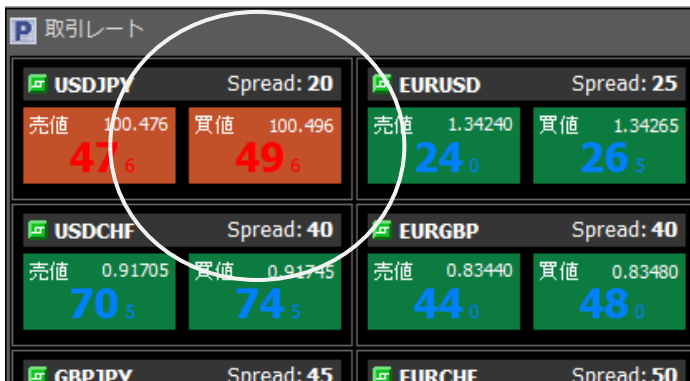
P 取引レート

USDJPY Spread: 20
売値 100.476
47 6
買値 100.496
49 6

EURUSD Spread: 25
売値 1.34240
24 0
買値 1.34265
26 5

USDCHF Spread: 40
売値 0.91705
70 5
買値 0.91745
74 5

EURGBP Spread: 40
売値 0.83440
44 0
買値 0.83480
48 0

GBPJPY Spread: 45

EURCHF Spread: 50